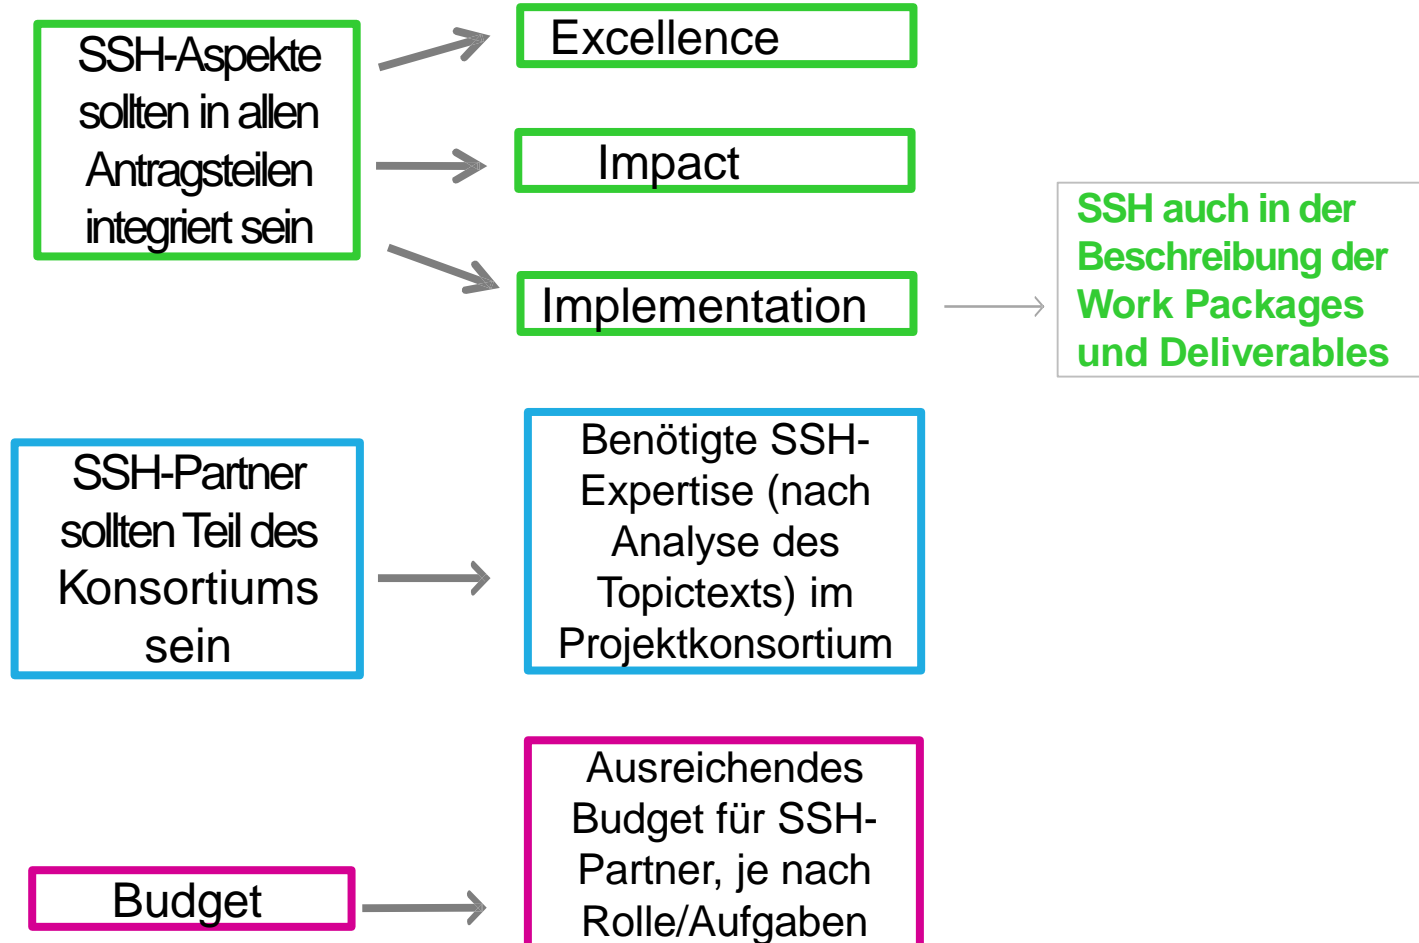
SSH-Aspekte sollten in allen Antragsteilen integriert sein

Excellence

Impact

Implementation

SSH auch in der Beschreibung der Work Packages und Deliverables

SSH-Partner sollten Teil des Konsortiums sein

Benötigte SSH-Expertise (nach Analyse des Topictexts) im Projektkonsortium

Budget

Ausreichendes Budget für SSH-Partner, je nach Rolle/Aufgaben